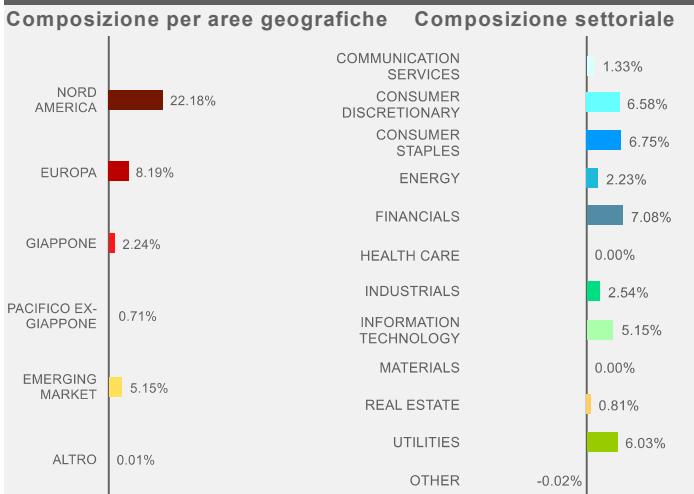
Composizione per aree geografiche

NORD AMERICA 22.18%
EUROPA 8.19%
GIAPPONE 2.24%
PACIFICO EX-GIAPPONE 0.71%
EMERGING MARKET 5.15%
ALTRO 0.01%

Composizione settoriale

COMMUNICATION SERVICES 1.33%
CONSUMER DISCRETIONARY 6.58%
CONSUMER STAPLES 6.75%
ENERGY 2.23%
FINANCIALS 7.08%
HEALTH CARE 0.00%
INDUSTRIALS 2.54%
INFORMATION TECHNOLOGY 5.15%
MATERIALS 0.00%
REAL ESTATE 0.81%
UTILITIES 6.03%
OTHER -0.02%